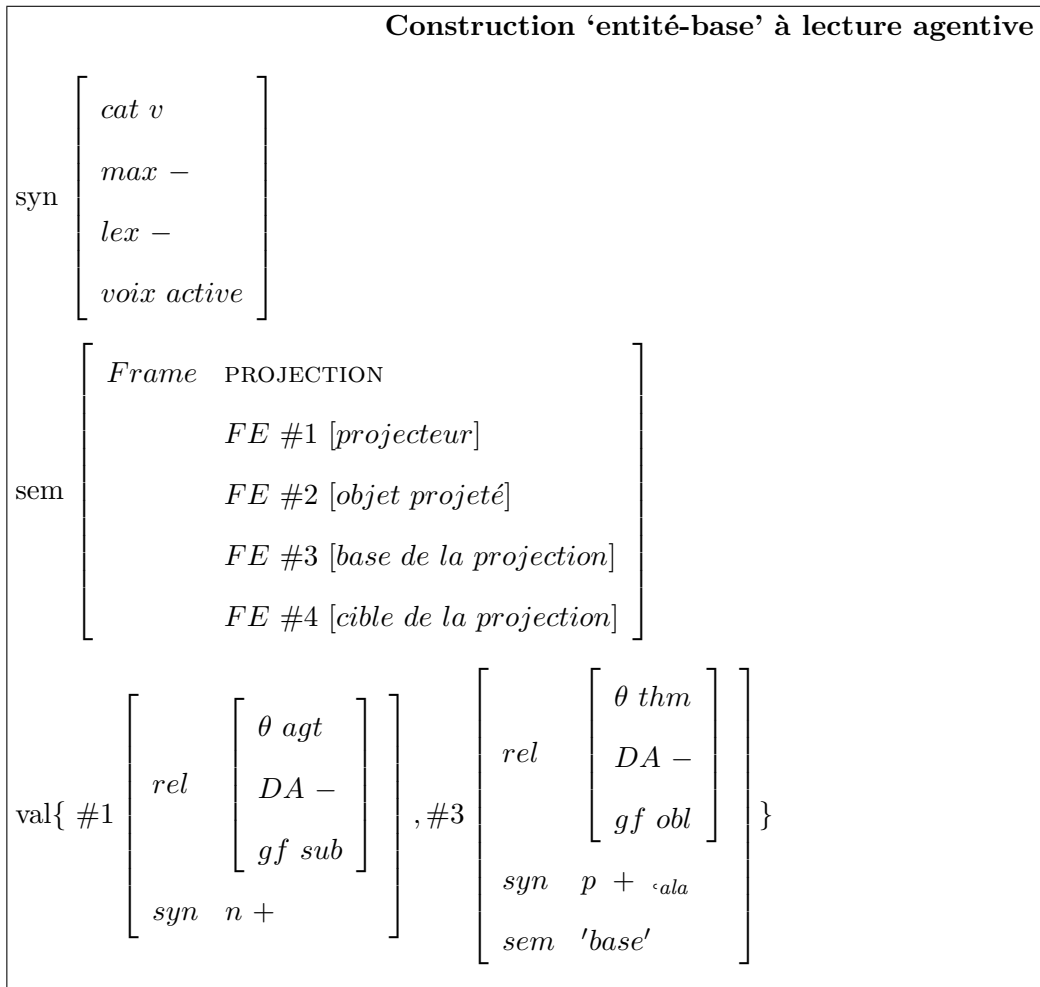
**Construction 'entité-base' à lecture agentive**

syn $\begin{bmatrix} cat\ v \\ max\ - \\ lex\ - \\ voix\ active \end{bmatrix}$

sem $\begin{bmatrix} Frame & \text{PROJECTION} \\ & FE\ \#1\ [projecteur] \\ & FE\ \#2\ [objet\ projeté] \\ & FE\ \#3\ [base\ de\ la\ projection] \\ & FE\ \#4\ [cible\ de\ la\ projection] \end{bmatrix}$

val{ $\#1 \begin{bmatrix} rel & \begin{bmatrix} \theta\ agt \\ DA\ - \\ gf\ sub \end{bmatrix} \\ syn & n\ + \end{bmatrix}, \#3 \begin{bmatrix} rel & \begin{bmatrix} \theta\ thm \\ DA\ - \\ gf\ obl \end{bmatrix} \\ syn & p\ +\ {}_{ʿala} \\ sem & 'base' \end{bmatrix}$ }